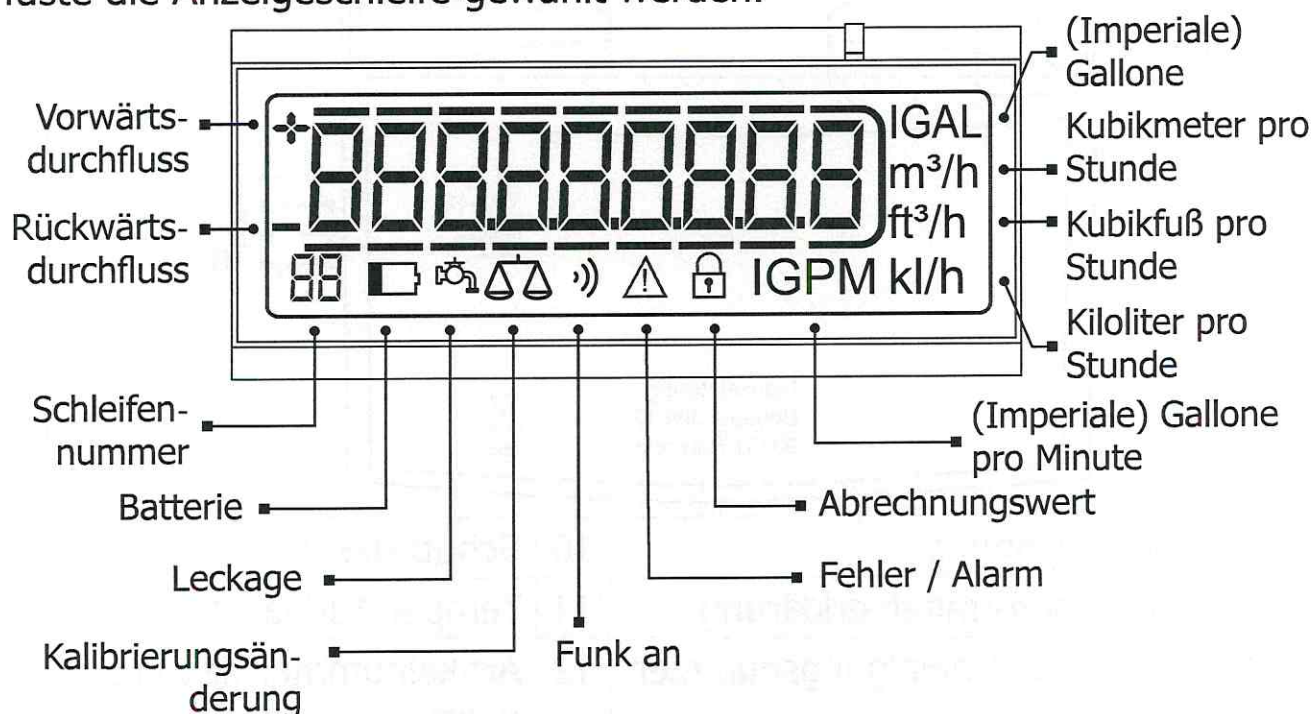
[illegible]aste die Anzeigeschleife gewählt werden.

Vorwärtsdurchfluss
Rückwärtsdurchfluss

(Imperiale) Gallone
Kubikmeter pro Stunde
Kubikfuß pro Stunde
Kiloliter pro Stunde

88888888
88
IGAL
m³/h
ft³/h
IGPM kl/h

Schleifennummer
Batterie
Leckage
Kalibrierungsänderung
Funk an
Fehler / Alarm
Abrechnungswert
(Imperiale) Gallone pro Minute